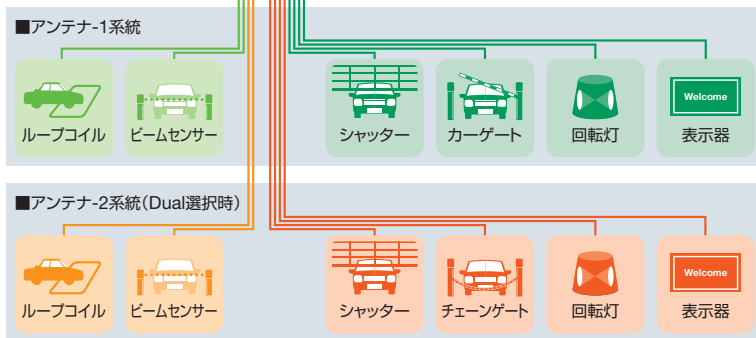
■アンテナ-1系統

ループコイル

ビームセンサー

シャッター

カーゲート

回転灯

Welcome

表示器

■アンテナ-2系統(Dual選択時)

ループコイル

ビームセンサー

シャッター

チェーンゲート

回転灯

Welcome

表示器